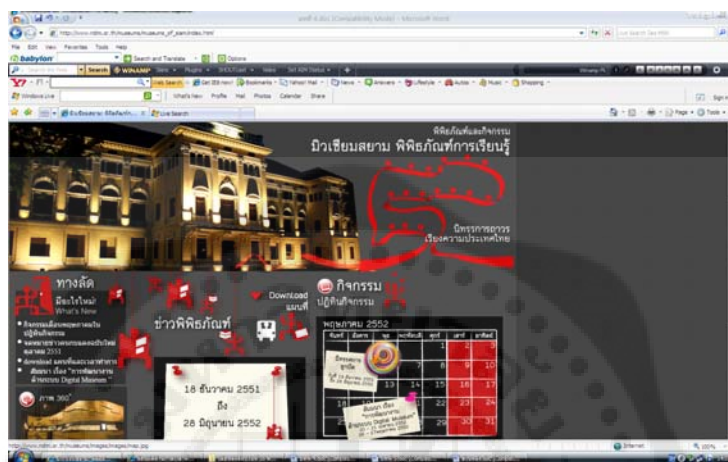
http://www.ndmi.or.th/museums/museums_of_siam/index.html

File Edit View Favorites Tools Help

babylon Search and Translate Options

Search WINAMP

Windows Live What's New Profile Mail Photos Calendar Share

พิพิธภัณฑ์และกิจกรรม

มิวเซียมสยาม พิพิธภัณฑ์การเรียนรู้

นิทรรศการถาวร เรื่องความเป็นไทย

ทางลัด

มีอะไรใหม่ What's New

Download แผนที่

กิจกรรม ปฏิทินกิจกรรม

ข่าวพิพิธภัณฑ์

พฤษภาคม 2552

ภาพ 360°

18 ธันวาคม 2551 ถึง 28 มิถุนายน 2552

Digital Museum

Internet 100%